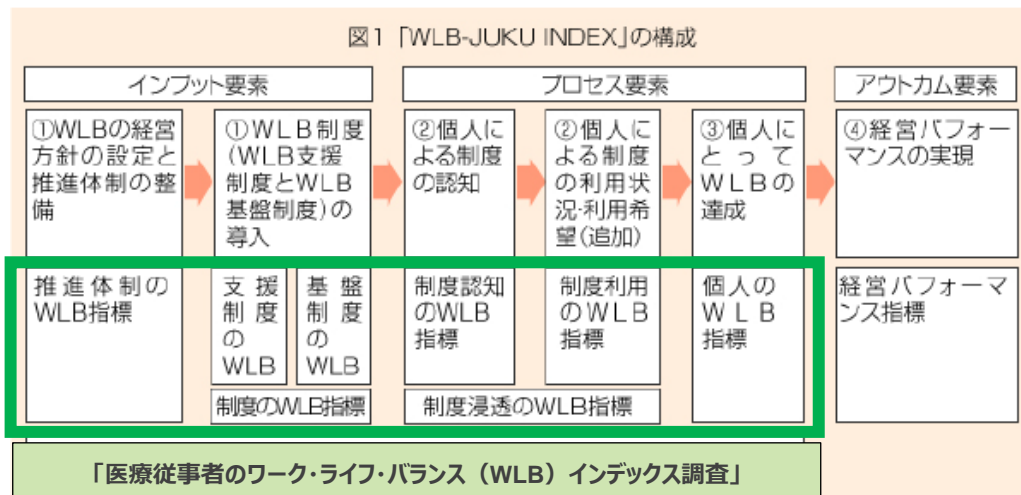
図1 「WLB-JUKU INDEX」の構成

インプット要素

プロセス要素

アウトカム要素

①WLBの経営方針の設定と推進体制の整備

①WLB制度(WLB支援制度とWLB基盤制度)の導入

②個人による制度の認知

②個人による制度の利用状況・利用希望(追加)

③個人にとってWLBの達成

④経営パフォーマンスの実現

推進体制のWLB指標

支援制度のWLB

基盤制度のWLB

制度認知のWLB指標

制度利用のWLB指標

個人のWLB指標

経営パフォーマンス指標

制度のWLB指標

制度浸透のWLB指標

「医療従事者のワーク・ライフ・バランス（WLB）インデックス調査」